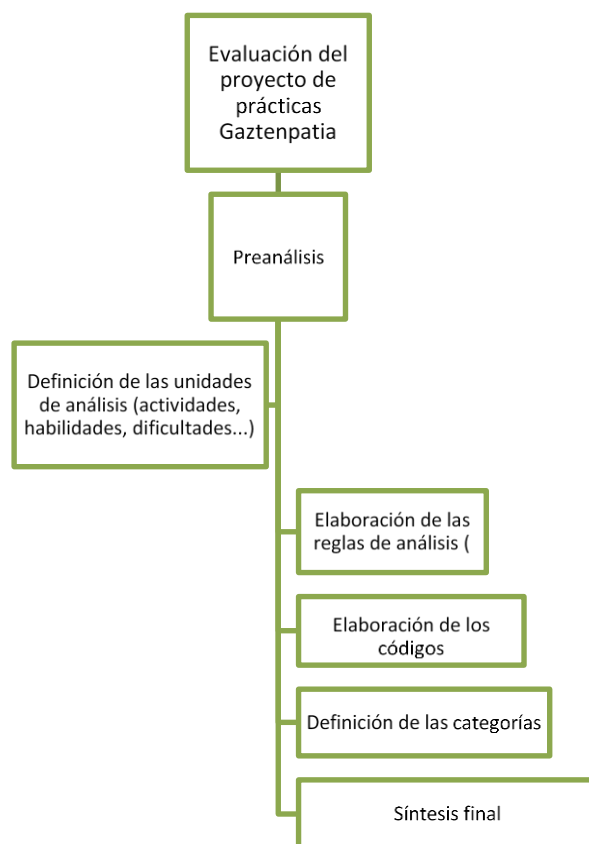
Evaluación del proyecto de prácticas Gaztenpatia

Preanálisis

Definición de las unidades de análisis (actividades, habilidades, dificultades...)

Elaboración de las reglas de análisis (

Elaboración de los códigos

Definición de las categorías

Síntesis final